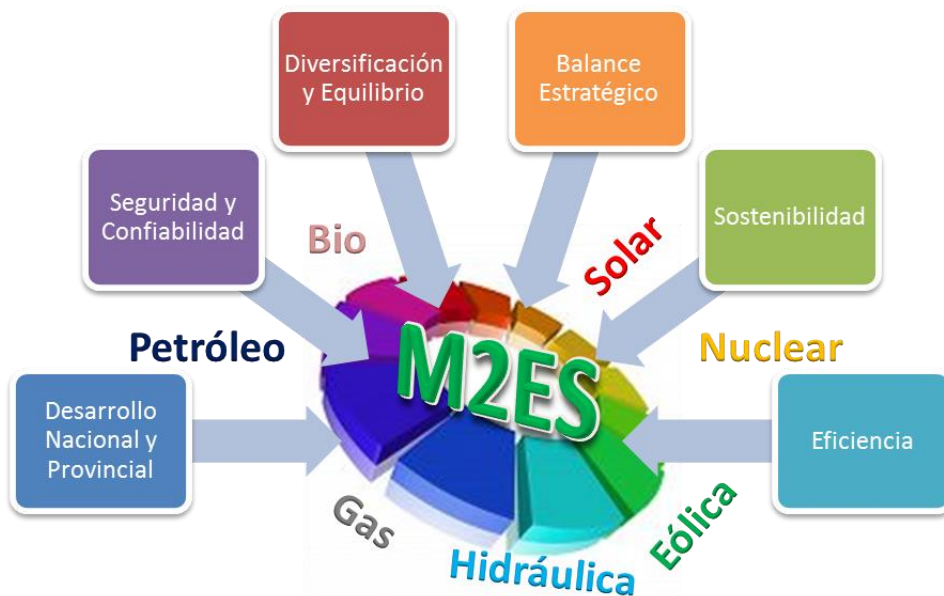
Diversificación y Equilibrio

Balance Estratégico

Seguridad y Confiabilidad

Sostenibilidad

Bio

Solar

Petróleo

M2ES

Nuclear

Desarrollo Nacional y Provincial

Eficiencia

Gas

Eólica

Hidráulica